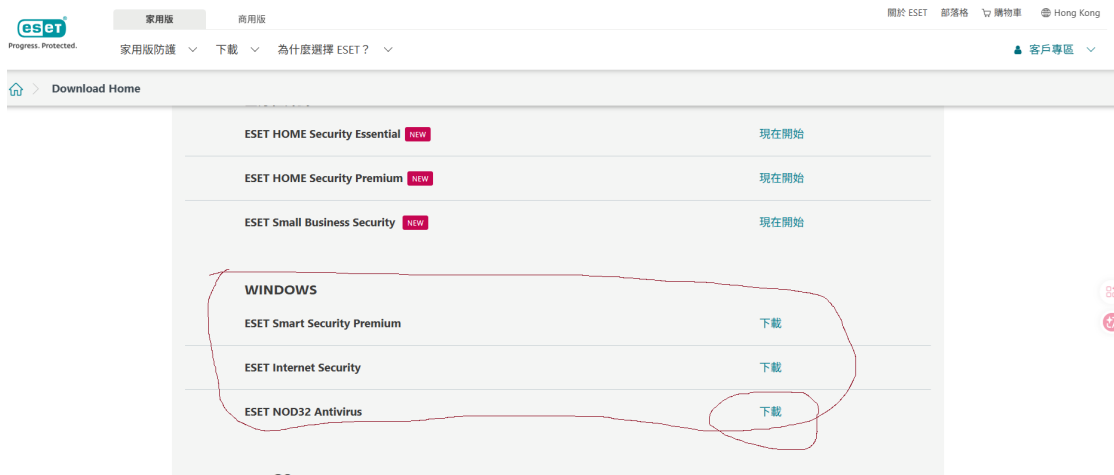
eset
Progress. Protected.

家用版 商用版

關於 ESET 部落格 購物車 Hong Kong

家用版防護 下載 為什麼選擇 ESET？

客戶專區

Download Home

ESET HOME Security Essential NEW 現在開始

ESET HOME Security Premium NEW 現在開始

ESET Small Business Security NEW 現在開始

WINDOWS

ESET Smart Security Premium 下載

ESET Internet Security 下載

ESET NOD32 Antivirus 下載